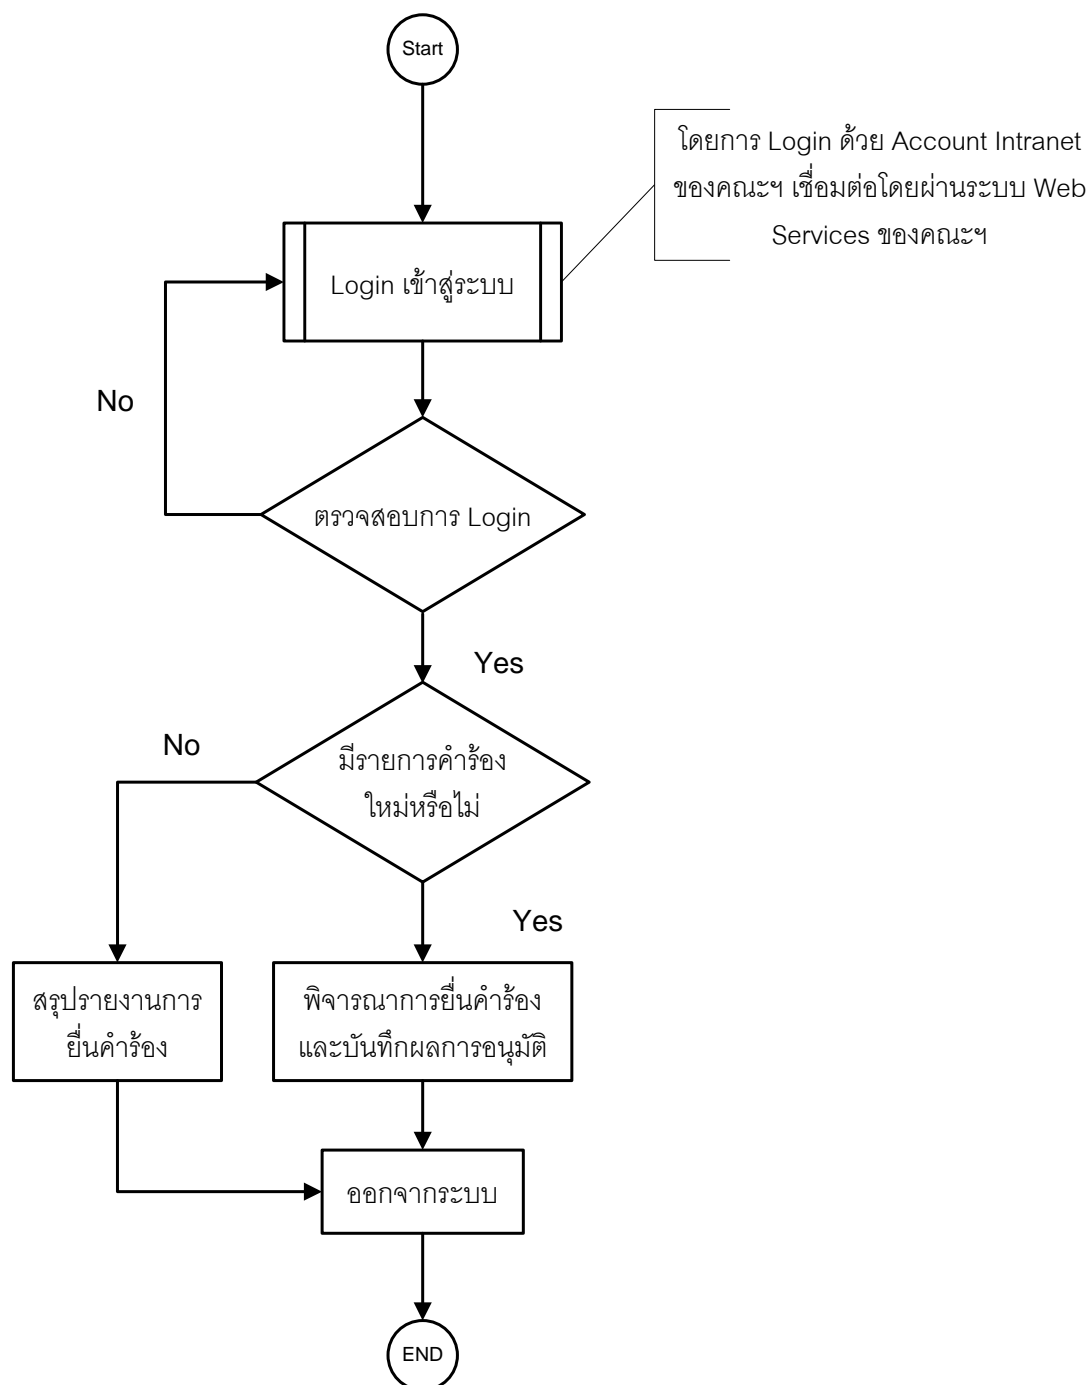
Start

โดยการ Login ด้วย Account Intranet ของคณะฯ เชื่อมต่อโดยผ่านระบบ Web Services ของคณะฯ

Login เข้าสู่ระบบ

No

ตรวจสอบการ Login

Yes

No

มีรายการคำร้องใหม่หรือไม่

Yes

สรุปรายงานการยื่นคำร้อง

พิจารณาการยื่นคำร้องและบันทึกผลการอนุมัติ

ออกจากระบบ

END